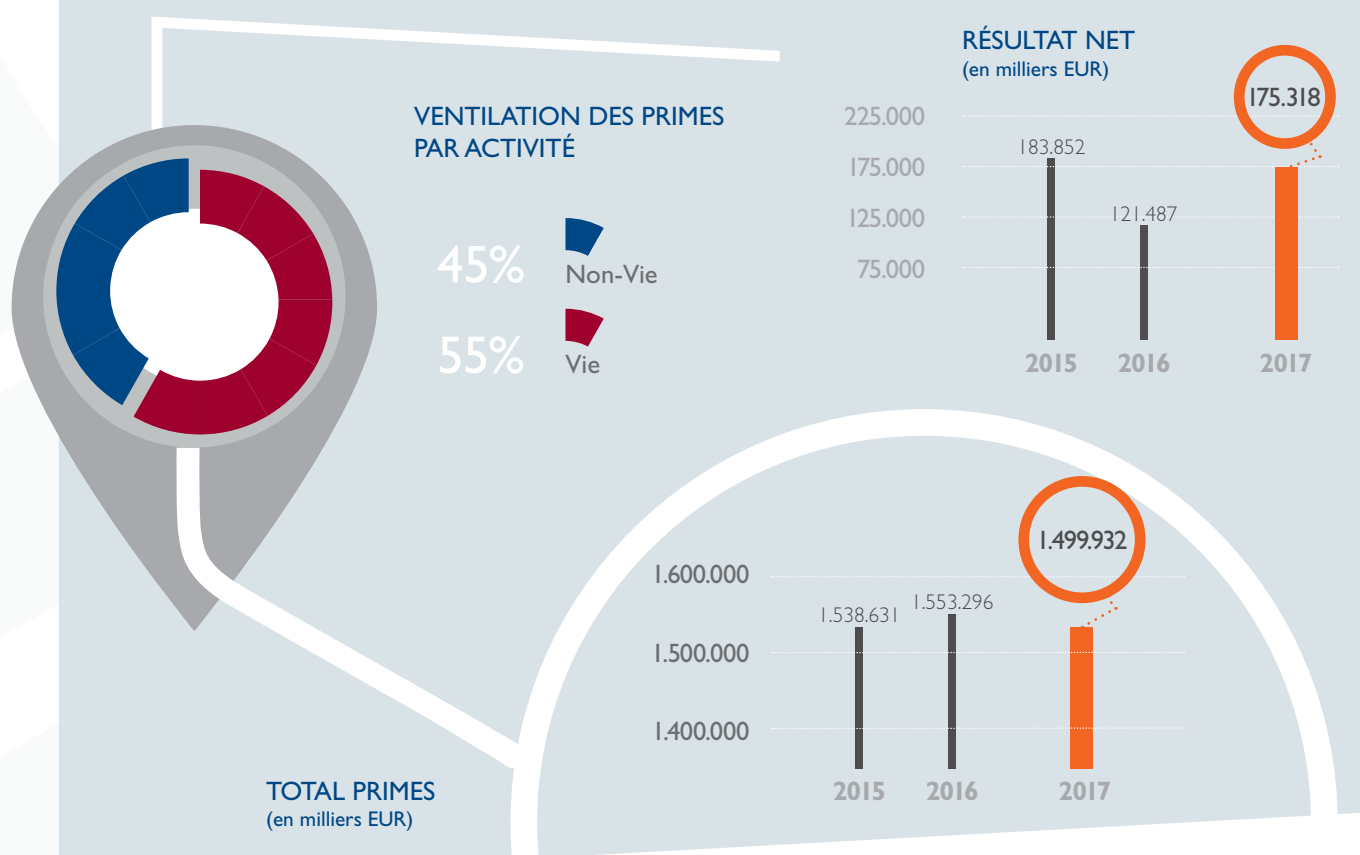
RÉSULTAT NET
(en milliers EUR)

225.000
175.000
125.000
75.000

183.852
121.487
175.318

2015 2016 2017

VENTILATION DES PRIMES PAR ACTIVITÉ

45% Non-Vie

55% Vie

1.600.000
1.500.000
1.400.000

1.538.631
1.553.296
1.499.932

2015 2016 2017

TOTAL PRIMES
(en milliers EUR)